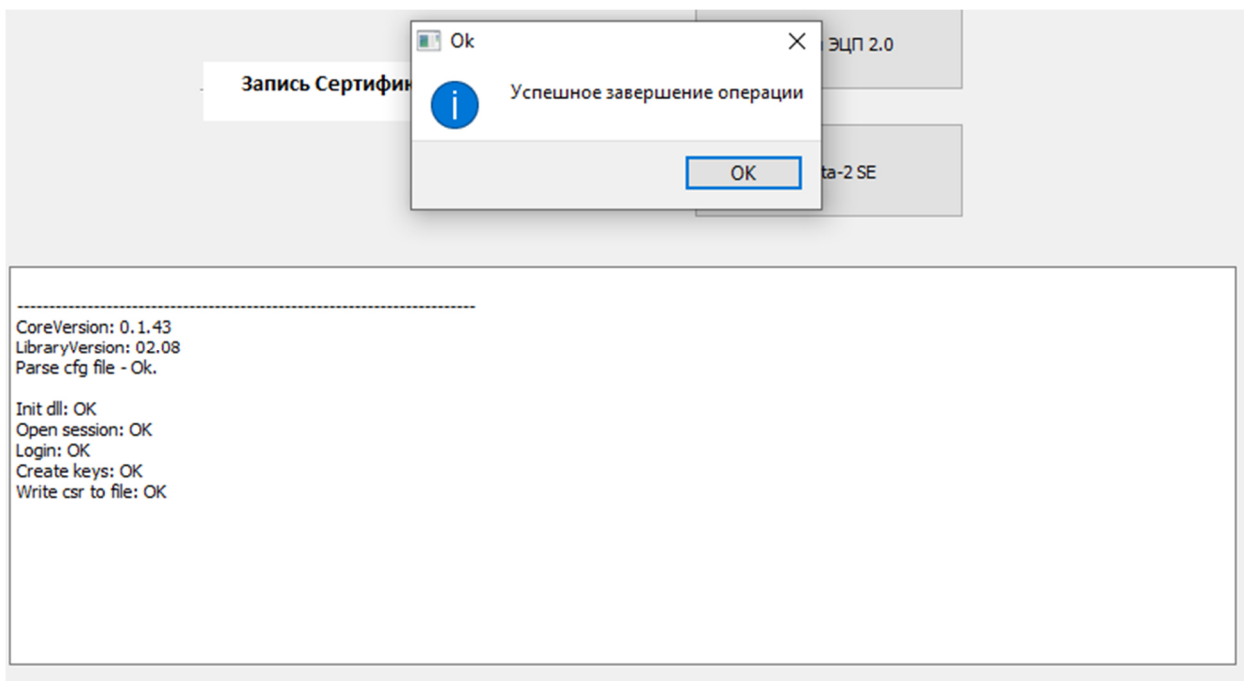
Ok

Успешное завершение операции

OK

Запись Сертифик

ЭЦП 2.0

ta-2 SE

--------------------------------------------------------------------------
CoreVersion: 0.1.43
LibraryVersion: 02.08
Parse cfg file - Ok.

Init dll: OK
Open session: OK
Login: OK
Create keys: OK
Write csr to file: OK